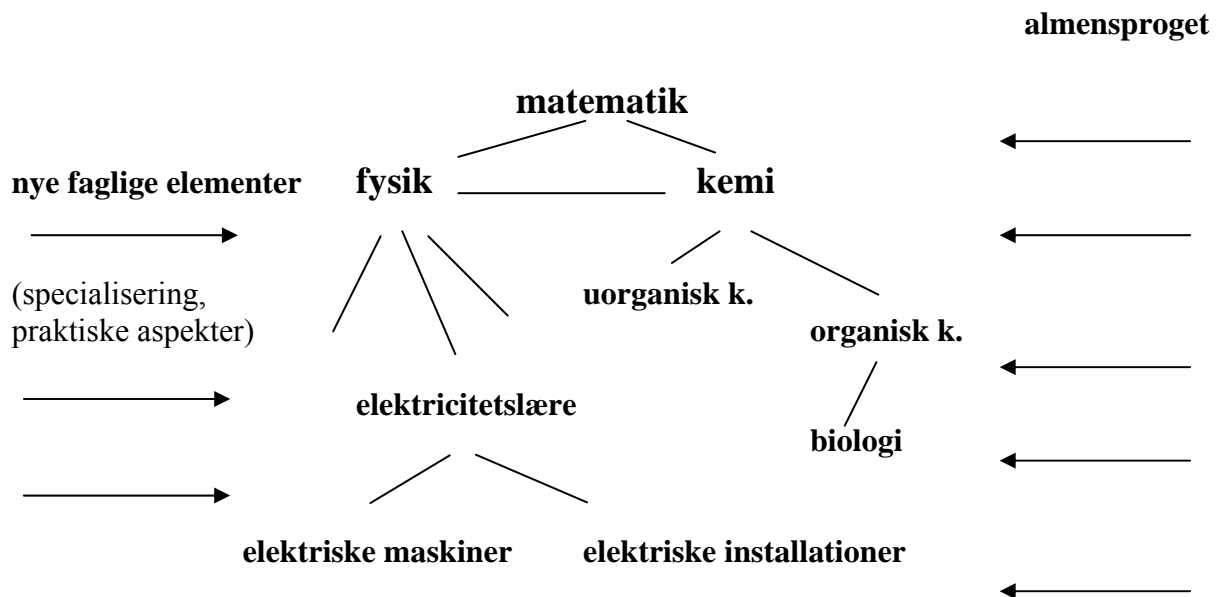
almensproget

matematik

nye faglige elementer

fysik

kemi

(specialisering, praktiske aspekter)

uorganisk k.

organisk k.

elektricitetslære

biologi

elektriske maskiner

elektriske installationer